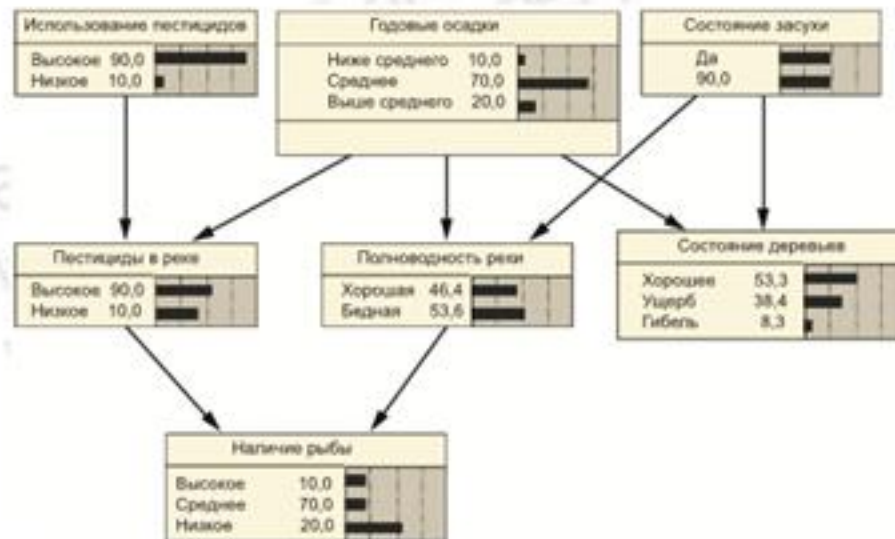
Использование пестицидов
Высокое 90,0
Низкое 10,0

Годовые осадки
Ниже среднего 10,0
Среднее 70,0
Выше среднего 20,0

Состояние засухи
Да
90,0

Пестициды в реке
Высокое 90,0
Низкое 10,0

Полноводность реки
Хорошая 46,4
Бедная 53,6

Состояние деревьев
Хорошее 53,3
Ущерб 38,4
Гибель 8,3

Наличие рыбы
Высокое 10,0
Среднее 70,0
Низкое 20,0